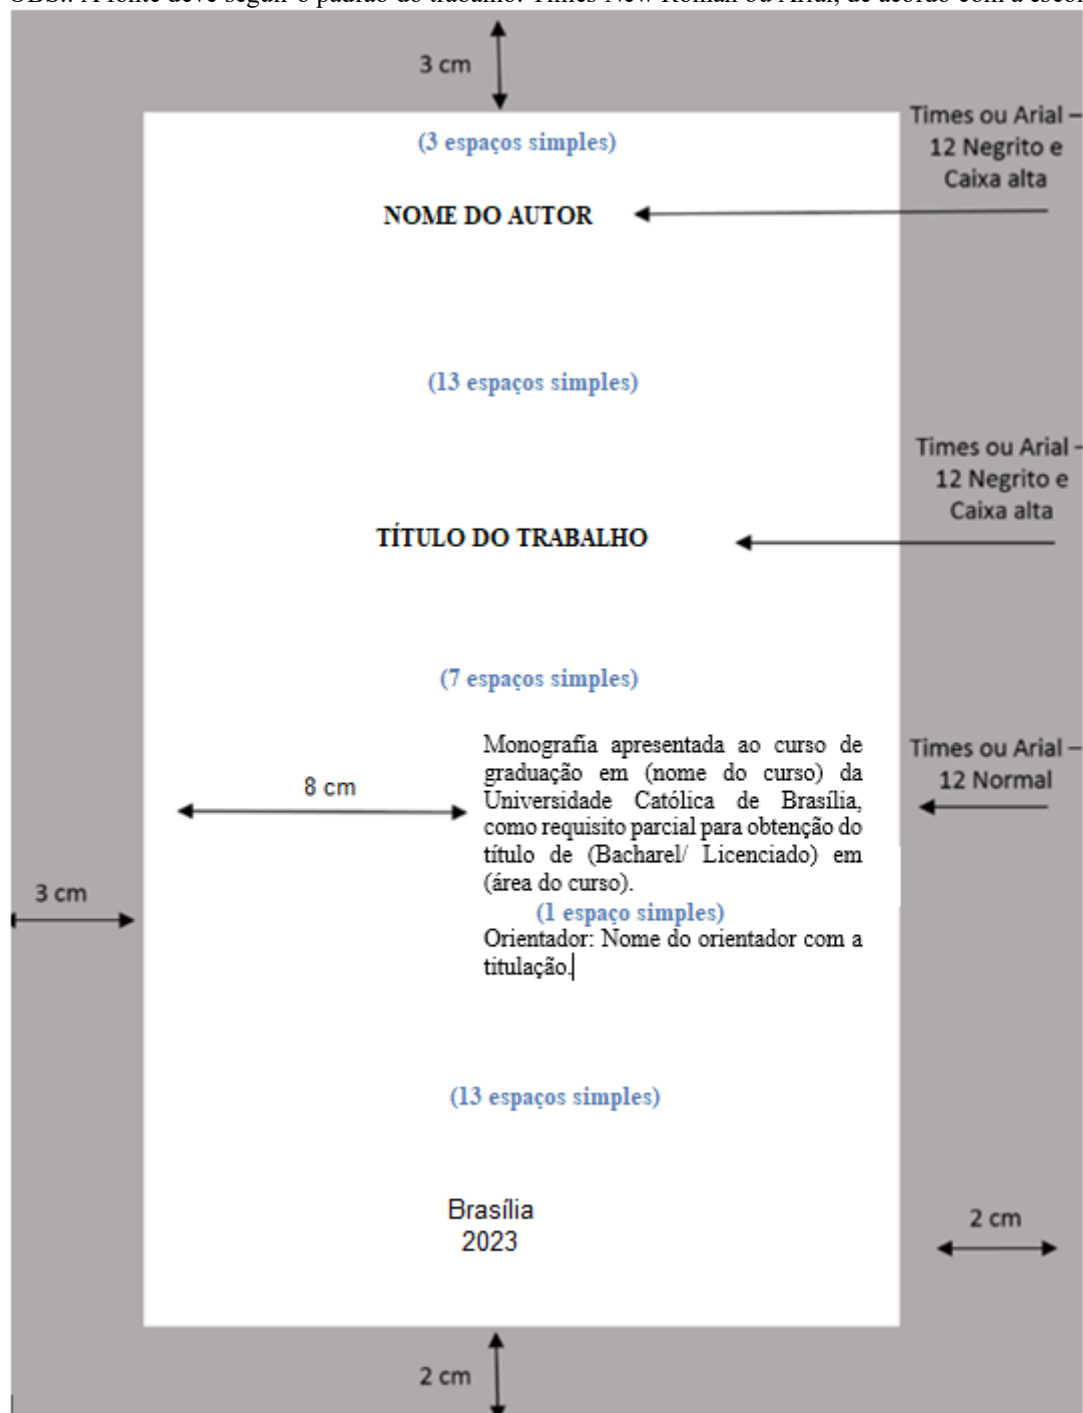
OBS.: A fonte deve seguir o padrão do trabalho: Times New Roman ou Arial, de acordo com a escol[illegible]

3 cm

(3 espaços simples)

Times ou Arial – 12 Negrito e Caixa alta

NOME DO AUTOR

(13 espaços simples)

Times ou Arial – 12 Negrito e Caixa alta

TÍTULO DO TRABALHO

(7 espaços simples)

8 cm

Monografia apresentada ao curso de graduação em (nome do curso) da Universidade Católica de Brasília, como requisito parcial para obtenção do título de (Bacharel/ Licenciado) em (área do curso).

Times ou Arial – 12 Normal

3 cm

(1 espaço simples)

Orientador: Nome do orientador com a titulação.

(13 espaços simples)

Brasília
2023

2 cm

2 cm